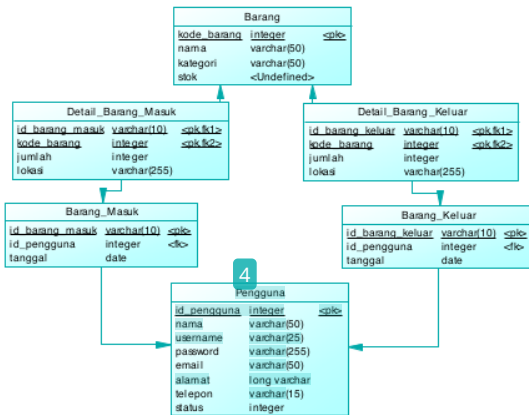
Barang

| | | |
|---|---|---|
| kode_barang | integer | <pk> |
| nama | varchar(50) | |
| kategori | varchar(50) | |
| stok | <Undefined> | |

Detail_Barang_Masuk

| | | |
|---|---|---|
| id_barang_masuk | varchar(10) | <pk,fk1> |
| kode_barang | integer | <pk,fk2> |
| jumlah | integer | |
| lokasi | varchar(255) | |

Detail_Barang_Keluar

| | | |
|---|---|---|
| id_barang_keluar | varchar(10) | <pk,fk1> |
| kode_barang | integer | <pk,fk2> |
| jumlah | integer | |
| lokasi | varchar(255) | |

Barang_Masuk

| | | |
|---|---|---|
| id_barang_masuk | varchar(10) | <pk> |
| id_pengguna | integer | <fk> |
| tanggal | date | |

Barang_Keluar

| | | |
|---|---|---|
| id_barang_keluar | varchar(10) | <pk> |
| id_pengguna | integer | <fk> |
| tanggal | date | |

4

Pengguna

| | | |
|---|---|---|
| id_pengguna | integer | <pk> |
| nama | varchar(50) | |
| username | varchar(25) | |
| password | varchar(255) | |
| email | varchar(50) | |
| alamat | long varchar | |
| telepon | varchar(15) | |
| status | integer | |